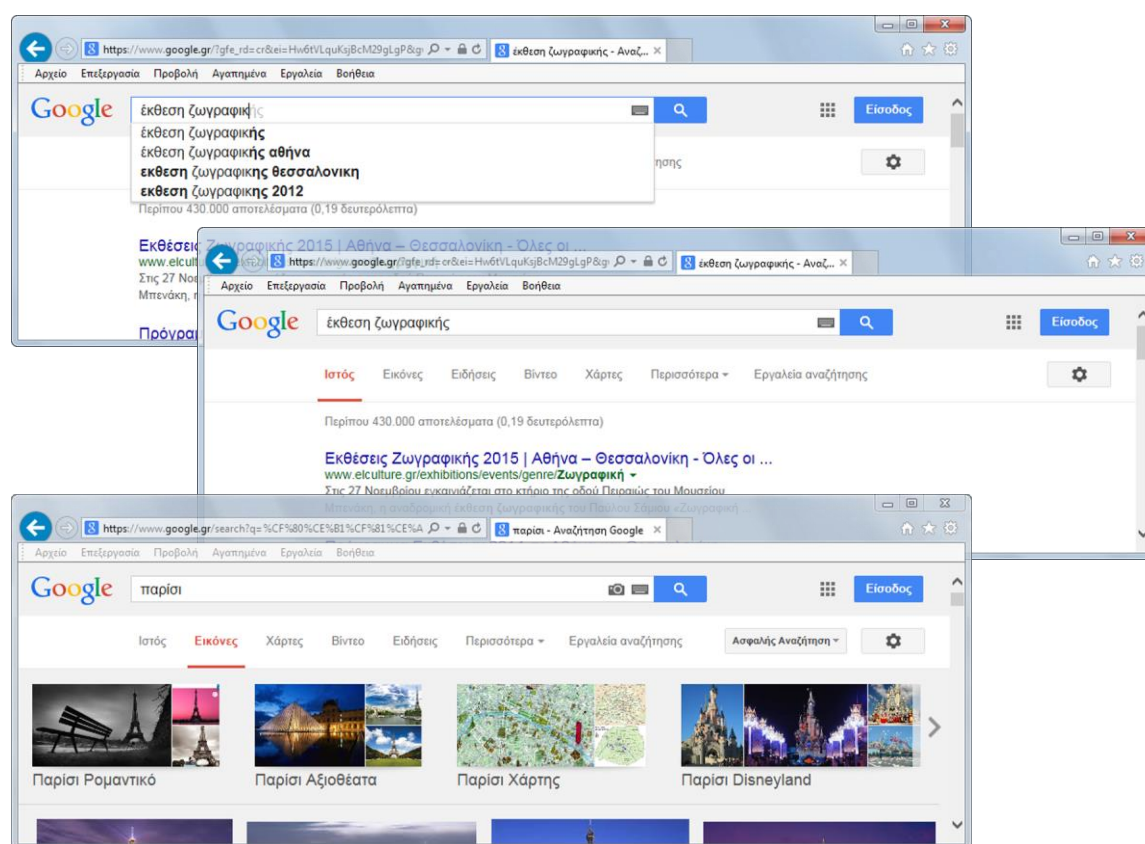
https://www.google.gr/?gfe_rd=cr&ei=Hw6tVLquKsjBcM29gLgP&g
έκθεση ζωγραφικής - Αναζ...

Αρχείο Επεξεργασία Προβολή Αγαπημένα Εργαλεία Βοήθεια

Google έκθεση ζωγραφικής

έκθεση ζωγραφικής
έκθεση ζωγραφικής αθήνα
εκθεση ζωγραφικης θεσσαλονικη
εκθεση ζωγραφικης 2012

Είσοδος

ησης

Περίπου 430.000 αποτελέσματα (0,19 δευτερόλεπτα)

Εκθέσεις
www.elcult
Στις 27 Νοε
Μπενάκη, η

Πρόγραμ

https://www.google.gr/?gfe_rd=cr&ei=Hw6tVLquKsjBcM29gLgP&g
έκθεση ζωγραφικής - Αναζ...

Αρχείο Επεξεργασία Προβολή Αγαπημένα Εργαλεία Βοήθεια

Google έκθεση ζωγραφικής

Είσοδος

Ιστός Εικόνες Ειδήσεις Βίντεο Χάρτες Περισσότερα Εργαλεία αναζήτησης

Περίπου 430.000 αποτελέσματα (0,19 δευτερόλεπτα)

Εκθέσεις Ζωγραφικής 2015 | Αθήνα – Θεσσαλονίκη - Όλες οι ...
www.elculture.gr/exhibitions/events/genre/Ζωγραφική
Στις 27 Νοεμβρίου εγκαινιάζεται στο κτήριο της οδού Πειραιώς του Μουσείου
Μπενάκη, η αναδρομική έκθεση ζωγραφικής του Παύλου Σάμιου «Ζωγραφική ...

https://www.google.gr/search?q=%CF%80%CE%B1%CF%81%CE%A
παρίσι - Αναζήτηση Google

Αρχείο Επεξεργασία Προβολή Αγαπημένα Εργαλεία Βοήθεια

Google παρίσι

Είσοδος

Ιστός Εικόνες Χάρτες Βίντεο Ειδήσεις Περισσότερα Εργαλεία αναζήτησης Ασφαλής Αναζήτηση

Παρίσι Ρομαντικό
Παρίσι Αξιοθέατα
Παρίσι Χάρτης
Παρίσι Disneyland